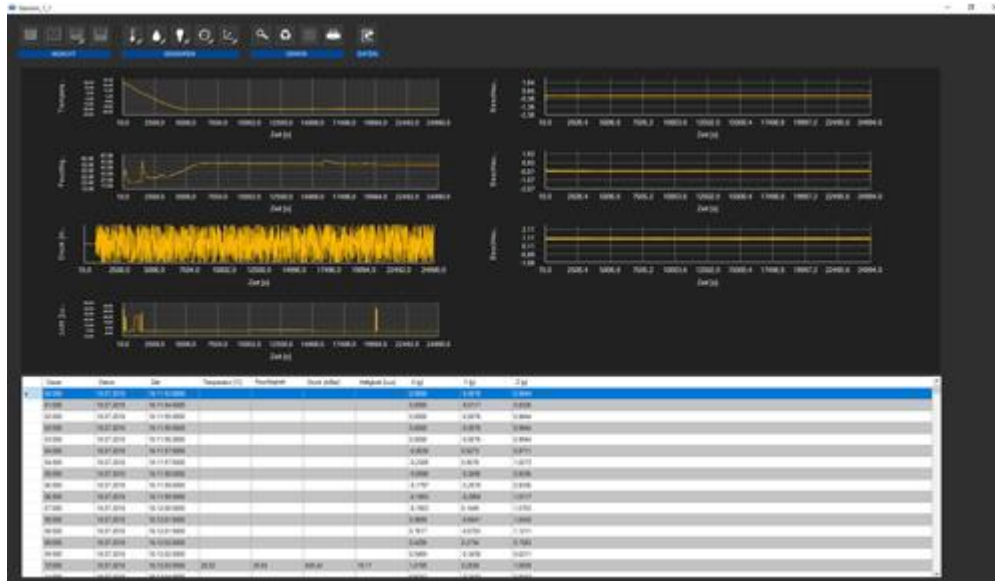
ANSICHT

DIAGRAMM

SENSOR

DATEN

Temperatur

Zeit [s]

Feuchtig.

Zeit [s]

Druck

10.0 2500.0 5000.0 7500.0 10000.0 12500.0 15000.0 17500.0 20000.0 22500.0 24990.0

Zeit [s]

Licht

Zeit [s]

Beschleu.

10.0 2520.4 5000.8 7505.2 10003.6 12502.0 15000.4 17498.8 19997.2 22495.6 24994.0

Zeit [s]

Beschleu.

Zeit [s]

Beschleu.

Zeit [s]

| Dauer | Datum | Zeit | Temperatur [°C] | Feuchtigkeit | Druck [mBar] | Helligkeit [Lux] | X [g] | Y [g] | Z [g] |
|---|---|---|---|---|---|---|---|---|---|
| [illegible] | 16.07.2019 | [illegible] | | | | | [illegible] | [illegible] | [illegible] |